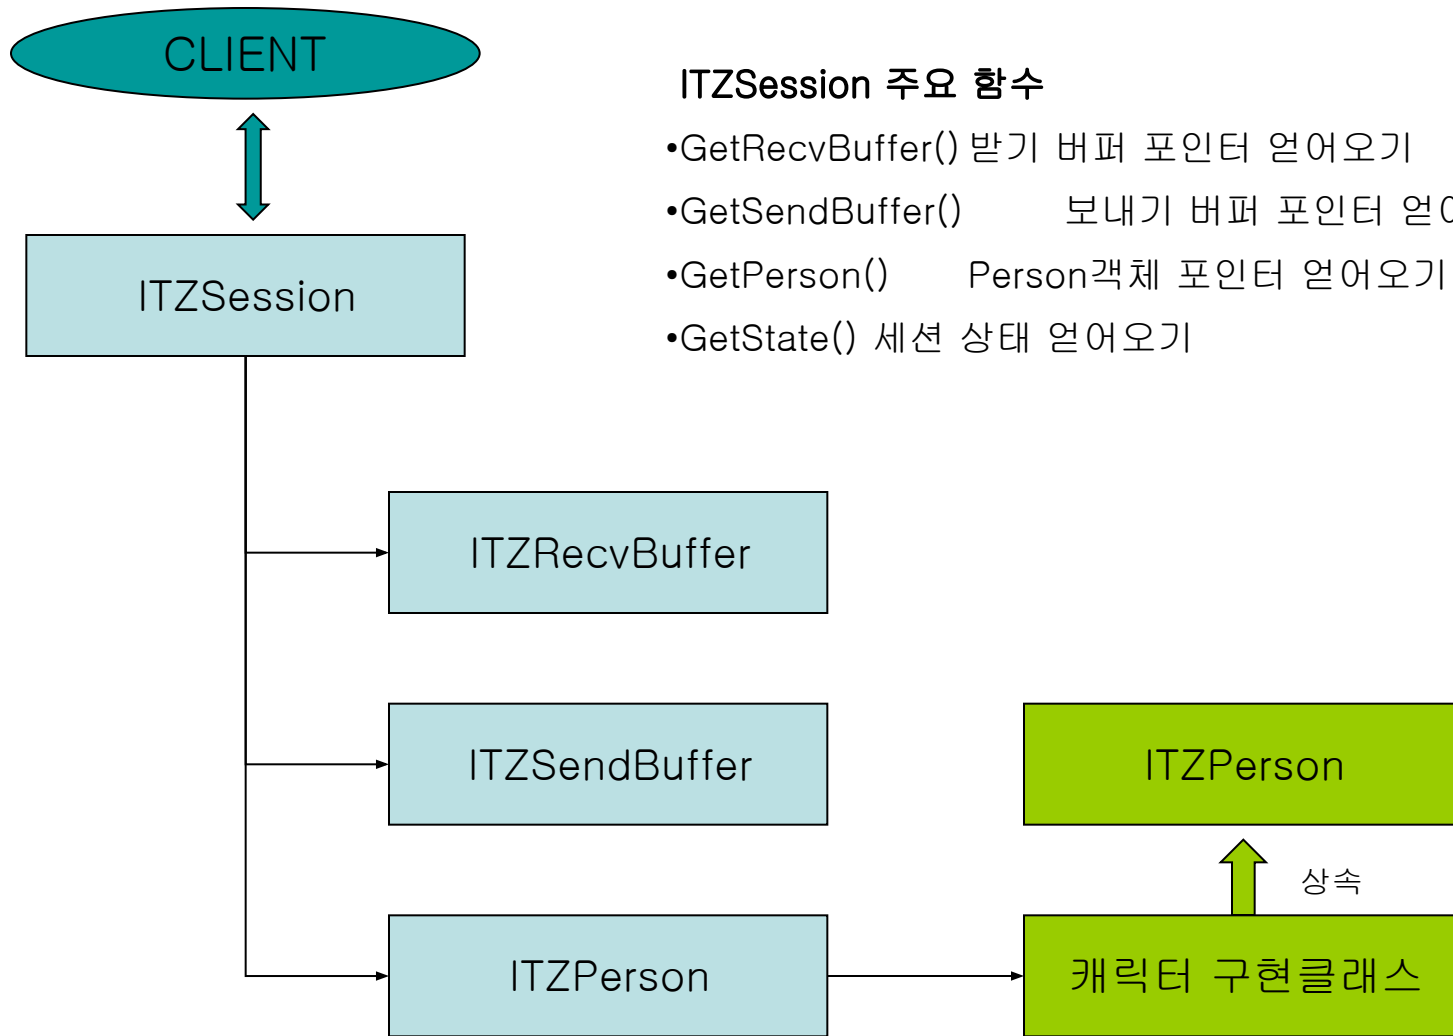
CLIENT

ITZSession 주요 함수

•GetRecvBuffer() 받기 버퍼 포인터 얻어오기

•GetSendBuffer() 보내기 버퍼 포인터 얻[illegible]

•GetPerson() Person객체 포인터 얻어오기

•GetState() 세션 상태 얻어오기

ITZSession

ITZRecvBuffer

ITZSendBuffer

ITZPerson

ITZPerson

상속

캐릭터 구현클래스